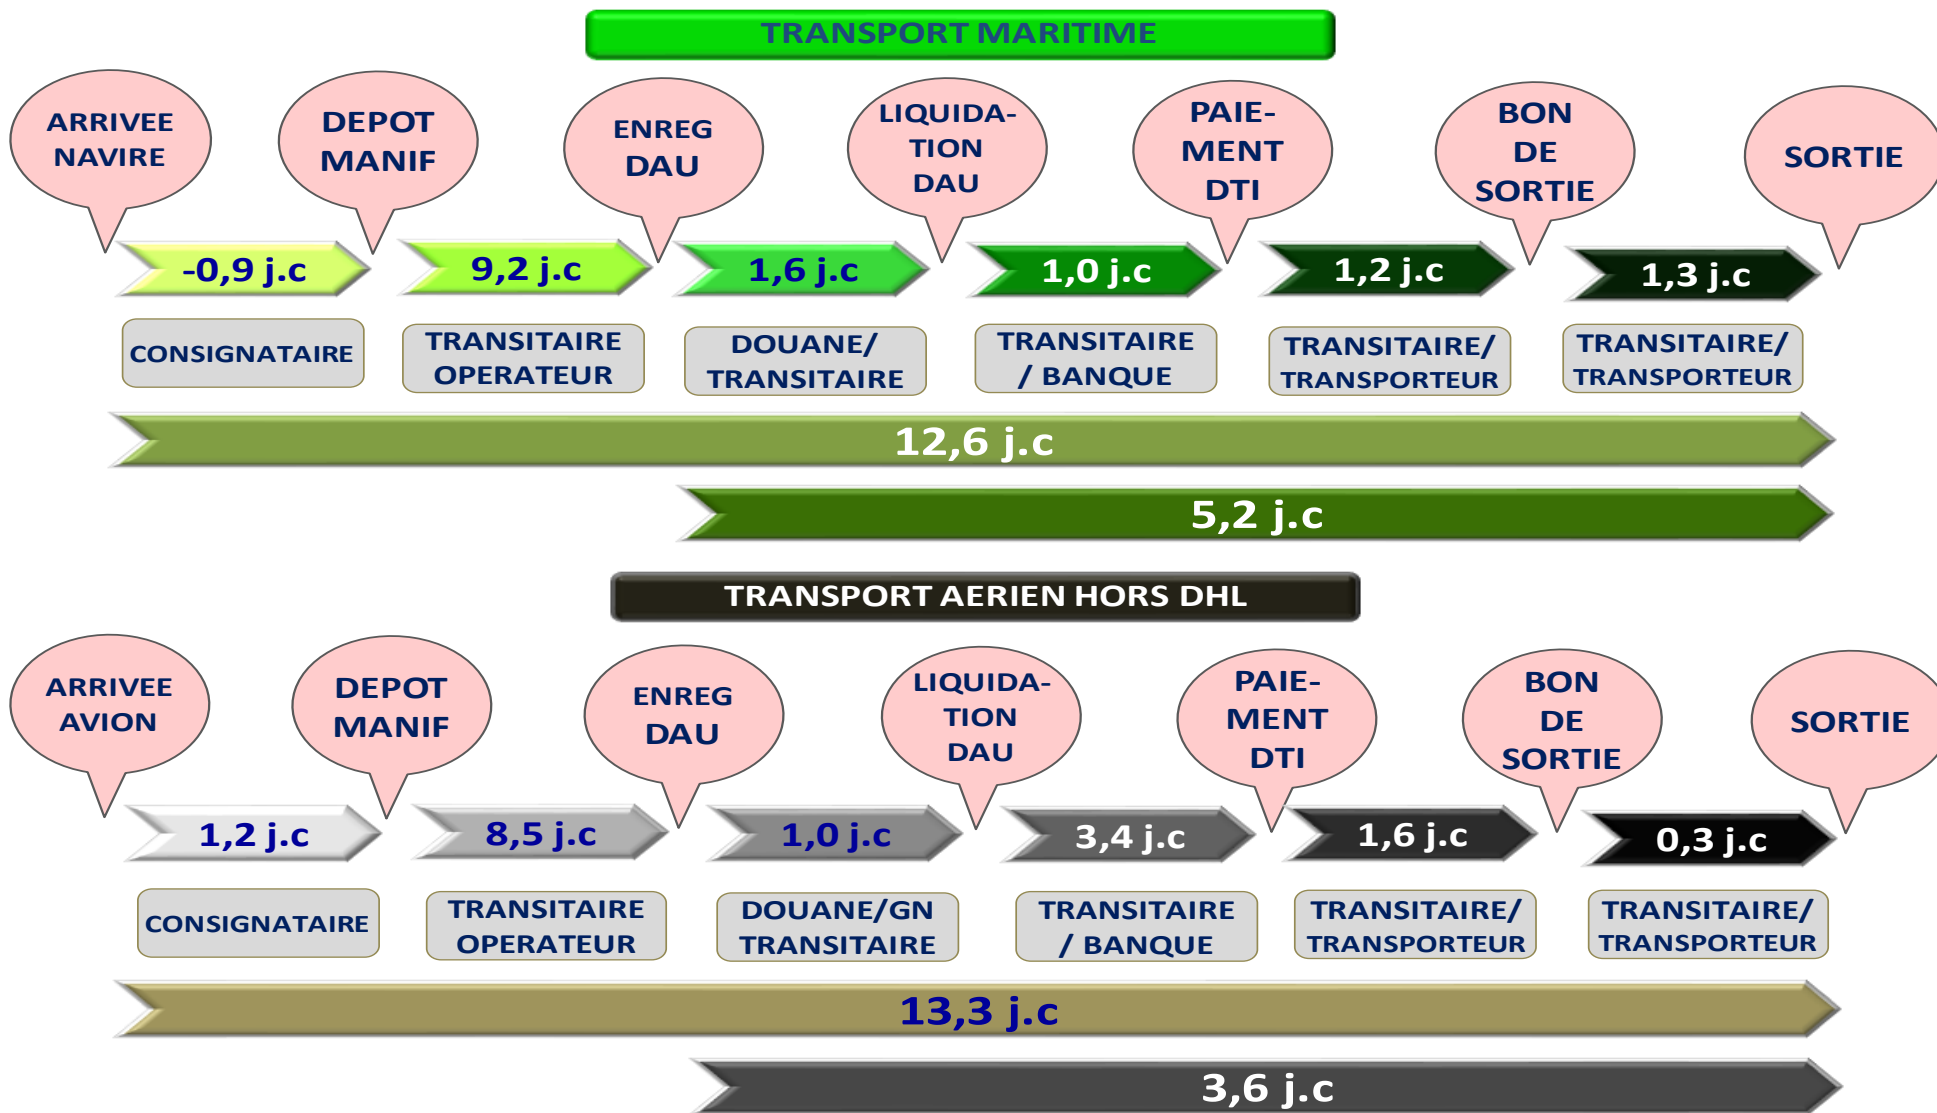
TRANSPORT MARITIME

ARRIVEE NAVIRE

DEPOT MANIF

ENREG DAU

LIQUIDATION DAU

PAIEMENT DTI

BON DE SORTIE

SORTIE

-0,9 j.c

9,2 j.c

1,6 j.c

1,0 j.c

1,2 j.c

1,3 j.c

CONSIGNATAIRE

TRANSITAIRE OPERATEUR

DOUANE/ TRANSITAIRE

TRANSITAIRE / BANQUE

TRANSITAIRE/ TRANSPORTEUR

TRANSITAIRE/ TRANSPORTEUR

12,6 j.c

5,2 j.c

TRANSPORT AERIEN HORS DHL

ARRIVEE AVION

DEPOT MANIF

ENREG DAU

LIQUIDATION DAU

PAIEMENT DTI

BON DE SORTIE

SORTIE

1,2 j.c

8,5 j.c

1,0 j.c

3,4 j.c

1,6 j.c

0,3 j.c

CONSIGNATAIRE

TRANSITAIRE OPERATEUR

DOUANE/GN TRANSITAIRE

TRANSITAIRE / BANQUE

TRANSITAIRE/ TRANSPORTEUR

TRANSITAIRE/ TRANSPORTEUR

13,3 j.c

3,6 j.c